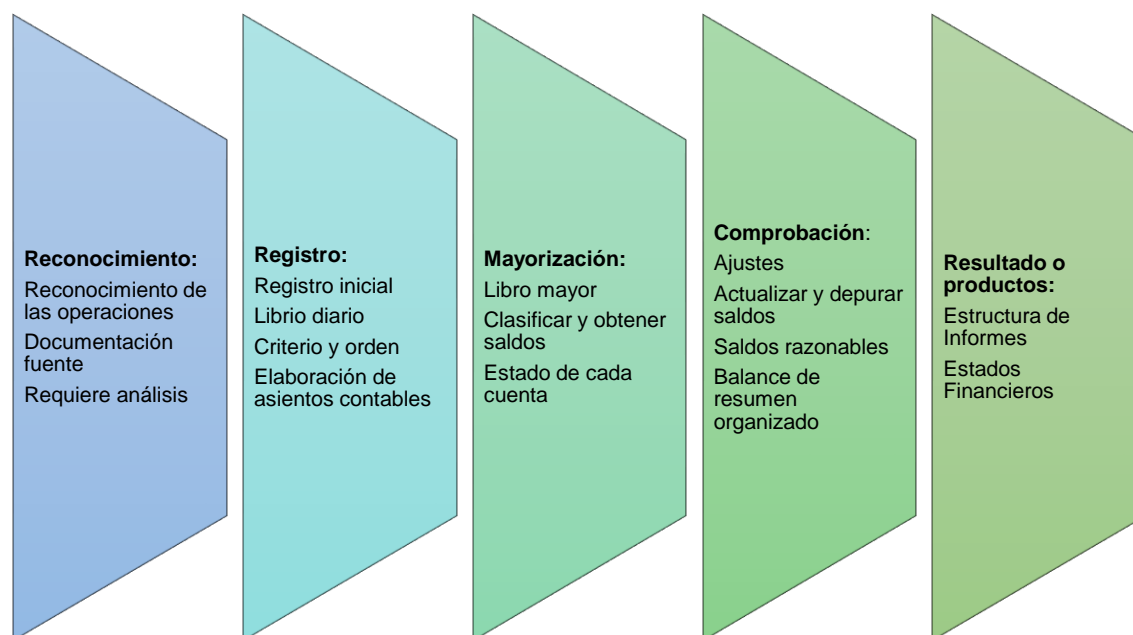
Reconocimiento:
Reconocimiento de las operaciones
Documentación fuente
Requiere análisis

Registro:
Registro inicial
Librio diario
Criterio y orden
Elaboración de asientos contables

Mayorización:
Libro mayor
Clasificar y obtener saldos
Estado de cada cuenta

Comprobación:
Ajustes
Actualizar y depurar saldos
Saldos razonables
Balance de resumen organizado

Resultado o productos:
Estructura de Informes
Estados Financieros